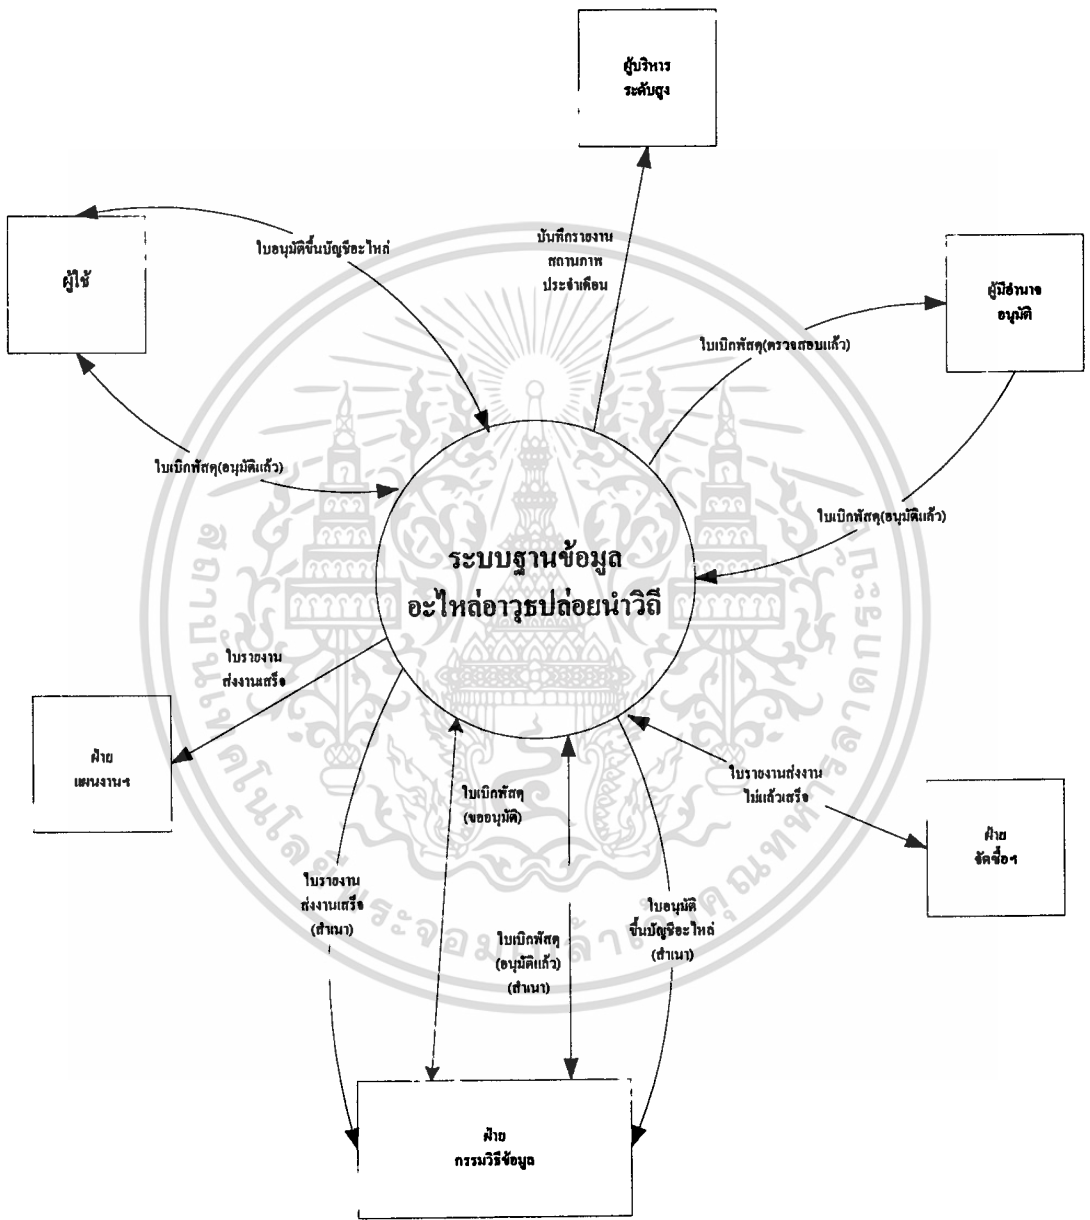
ผู้บริหาร
ระดับสูง

ผู้ใช้

ใบอนุมัติขึ้นบัญชีอะไหล่

บันทึกรายงาน
สถานภาพ
ประจำเดือน

ผู้มีอำนาจ
อนุมัติ

ใบเบิกพัสดุ(ตรวจสอบแล้ว)

ใบเบิกพัสดุ(อนุมัติแล้ว)

ใบเบิกพัสดุ(อนุมัติแล้ว)

ระบบฐานข้อมูล
อะไหล่อาวุธปล่อยนำวิถี

ใบรายงาน
ส่งงานเสร็จ

ฝ่าย
แผนงานฯ

ใบรายงานส่งงาน
ไม่แล้วเสร็จ

ใบเบิกพัสดุ
(ขออนุมัติ)

ฝ่าย
จัดซื้อฯ

ใบรายงาน
ส่งงานเสร็จ
(สำเนา)

ใบเบิกพัสดุ
(อนุมัติแล้ว)
(สำเนา)

ใบอนุมัติ
ขึ้นบัญชีอะไหล่
(สำเนา)

ฝ่าย
กรรมวิธีข้อมูล

สถาบันเทคโนโลยีพระจอมเกล้าเจ้าคุณทหารลาดกระบัง